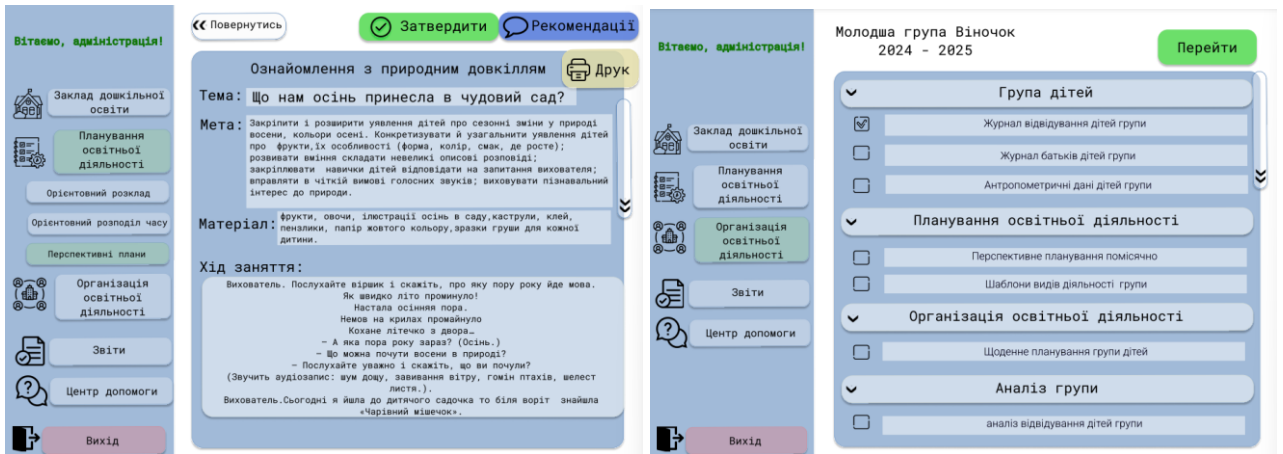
Вітаємо, адміністрація!

Заклад дошкільної освіти

Планування освітньої діяльності

Орієнтовний розклад

Орієнтовний розподіл часу

Перспективні плани

Організація освітньої діяльності

Звіти

Центр допомоги

Вихід

« Повернутись

Затвердити

Рекомендації

Друк

Ознайомлення з природним довкіллям

Тема: Що нам осінь принесла в чудовий сад?

Мета: Закріпити і розвивати уявлення дітей про сезонні зміни у природі восени, кольори осені. Конкретизувати й узагальнити уявлення дітей про фрукти,їх особливості (форма, колір, смак, де росте); розвивати вміння складати невеликі описові розповіді; закріплювати навички дітей відповідати на запитання вихователя; вправляти в чіткій вимові голосних звуків; виховувати пізнавальний інтерес до природи.

Матеріал: фрукти, овочі, ілюстрації осінь в саду,каструли, клей, пензлики, папір жовтого кольору,зразки груши для кожної дитини.

Хід заняття:

Вихователь. Послухайте віршик і скажіть, про яку пору року йде мова.
Як швидко літо проминуло!
Настала осінняя пора.
Немов на крилах промайнуло
Кохане літечко з двора…
– А яка пора року зараз? (Осінь.)
– Що можна почути восени в природі?
– Послухайте уважно і скажіть, що ви почули?
(Звучить аудіозапис: шум дощу, завивання вітру, гомін птахів, шелест листя.).
Вихователь.Сьогодні я йшла до дитячого садочка то біля воріт знайшла «Чарівний мішечок».

Вітаємо, адміністрація!

Заклад дошкільної освіти

Планування освітньої діяльності

Організація освітньої діяльності

Звіти

Центр допомоги

Вихід

Молодша група Віночок
2024 - 2025

Перейти

Група дітей

Журнал відвідування дітей групи

Журнал батьків дітей групи

Антропометричні дані дітей групи

Планування освітньої діяльності

Перспективне планування помісячно

Шаблони видів діяльності групи

Організація освітньої діяльності

Щоденне планування групи дітей

Аналіз групи

аналіз відвідування дітей групи